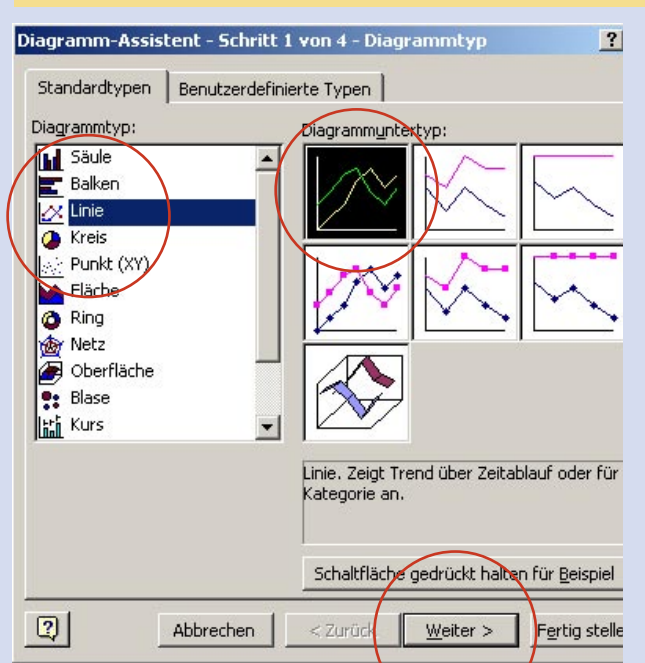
Diagramm-Assistent - Schritt 1 von 4 - Diagrammtyp ?

Standardtypen | Benutzerdefinierte Typen

Diagrammtyp:

Säule
Balken
Linie
Kreis
Punkt (XY)
Fläche
Ring
Netz
Oberfläche
Blase
Kurs

Diagrammuntertyp:

Linie. Zeigt Trend über Zeitablauf oder für Kategorie an.

Schaltfläche gedrückt halten für Beispiel

Abbrechen | < Zurück | Weiter > | Fertig stelle